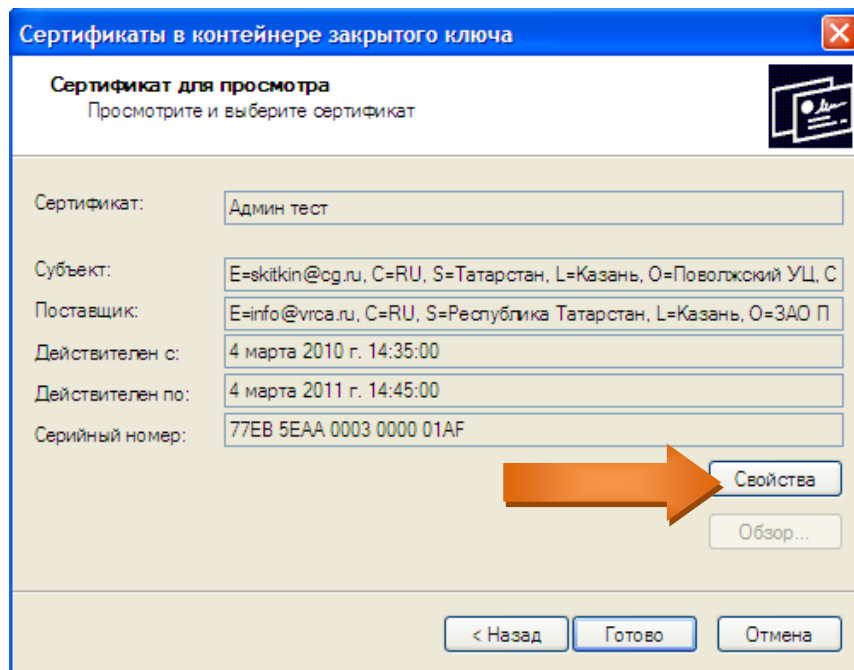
Сертификаты в контейнере закрытого ключа

Сертификат для просмотра
Просмотрите и выберите сертификат

Сертификат: Админ тест

Субъект: E=skitkin@cg.ru, C=RU, S=Татарстан, L=Казань, O=Поволжский УЦ, C

Поставщик: E=info@vrca.ru, C=RU, S=Республика Татарстан, L=Казань, O=ЗАО П

Действителен с: 4 марта 2010 г. 14:35:00

Действителен по: 4 марта 2011 г. 14:45:00

Серийный номер: 77EB 5EAA 0003 0000 01AF

Свойства

Обзор...

< Назад Готово Отмена